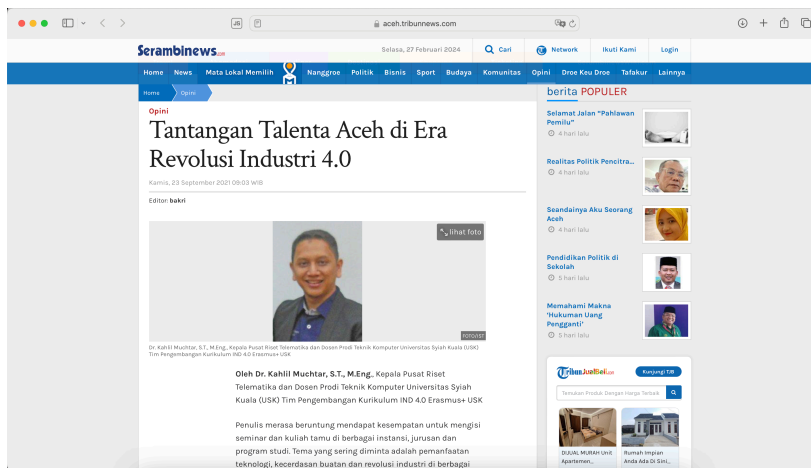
aceh.tribunnews.com

Serambinews.com

Selasa, 27 Februari 2024

Cari

Network

Ikuti Kami

Login

Home News Mata Lokal Memilih Nanggroe Politik Bisnis Sport Budaya Komunitas Opini Droe Keu Droe Tafakur Lainnya

Home Opini

Opini

Tantangan Talenta Aceh di Era Revolusi Industri 4.0

Kamis, 23 September 2021 09:03 WIB

Editor: bakri

lihat foto

FOTO/IST

Dr. Kahlil Muchtar, S.T., M.Eng., Kepala Pusat Riset Telematika dan Dosen Prodi Teknik Komputer Universitas Syiah Kuala (USK) Tim Pengembangan Kurikulum IND 4.0 Erasmus+ USK

Oleh Dr. Kahlil Muchtar, S.T., M.Eng., Kepala Pusat Riset Telematika dan Dosen Prodi Teknik Komputer Universitas Syiah Kuala (USK) Tim Pengembangan Kurikulum IND 4.0 Erasmus+ USK

Penulis merasa beruntung mendapat kesempatan untuk mengisi seminar dan kuliah tamu di berbagai instansi, jurusan dan program studi. Tema yang sering diminta adalah pemanfaatan teknologi, kecerdasan buatan dan revolusi industri di berbagai

berita POPULER

Selamat Jalan "Pahlawan Pemilu"
4 hari lalu

Realitas Politik Pencitra...
4 hari lalu

Seandainya Aku Seorang Aceh
4 hari lalu

Pendidikan Politik di Sekolah
5 hari lalu

Memahami Makna 'Hukuman Uang Pengganti'
5 hari lalu

TribunJualBeli.com

Kunjungi Toko

Temukan Produk Dengan Harga Terbaik

DIJUAL MURAH Unit Apartemen...

Rumah Impian Anda Ada Di Sini...